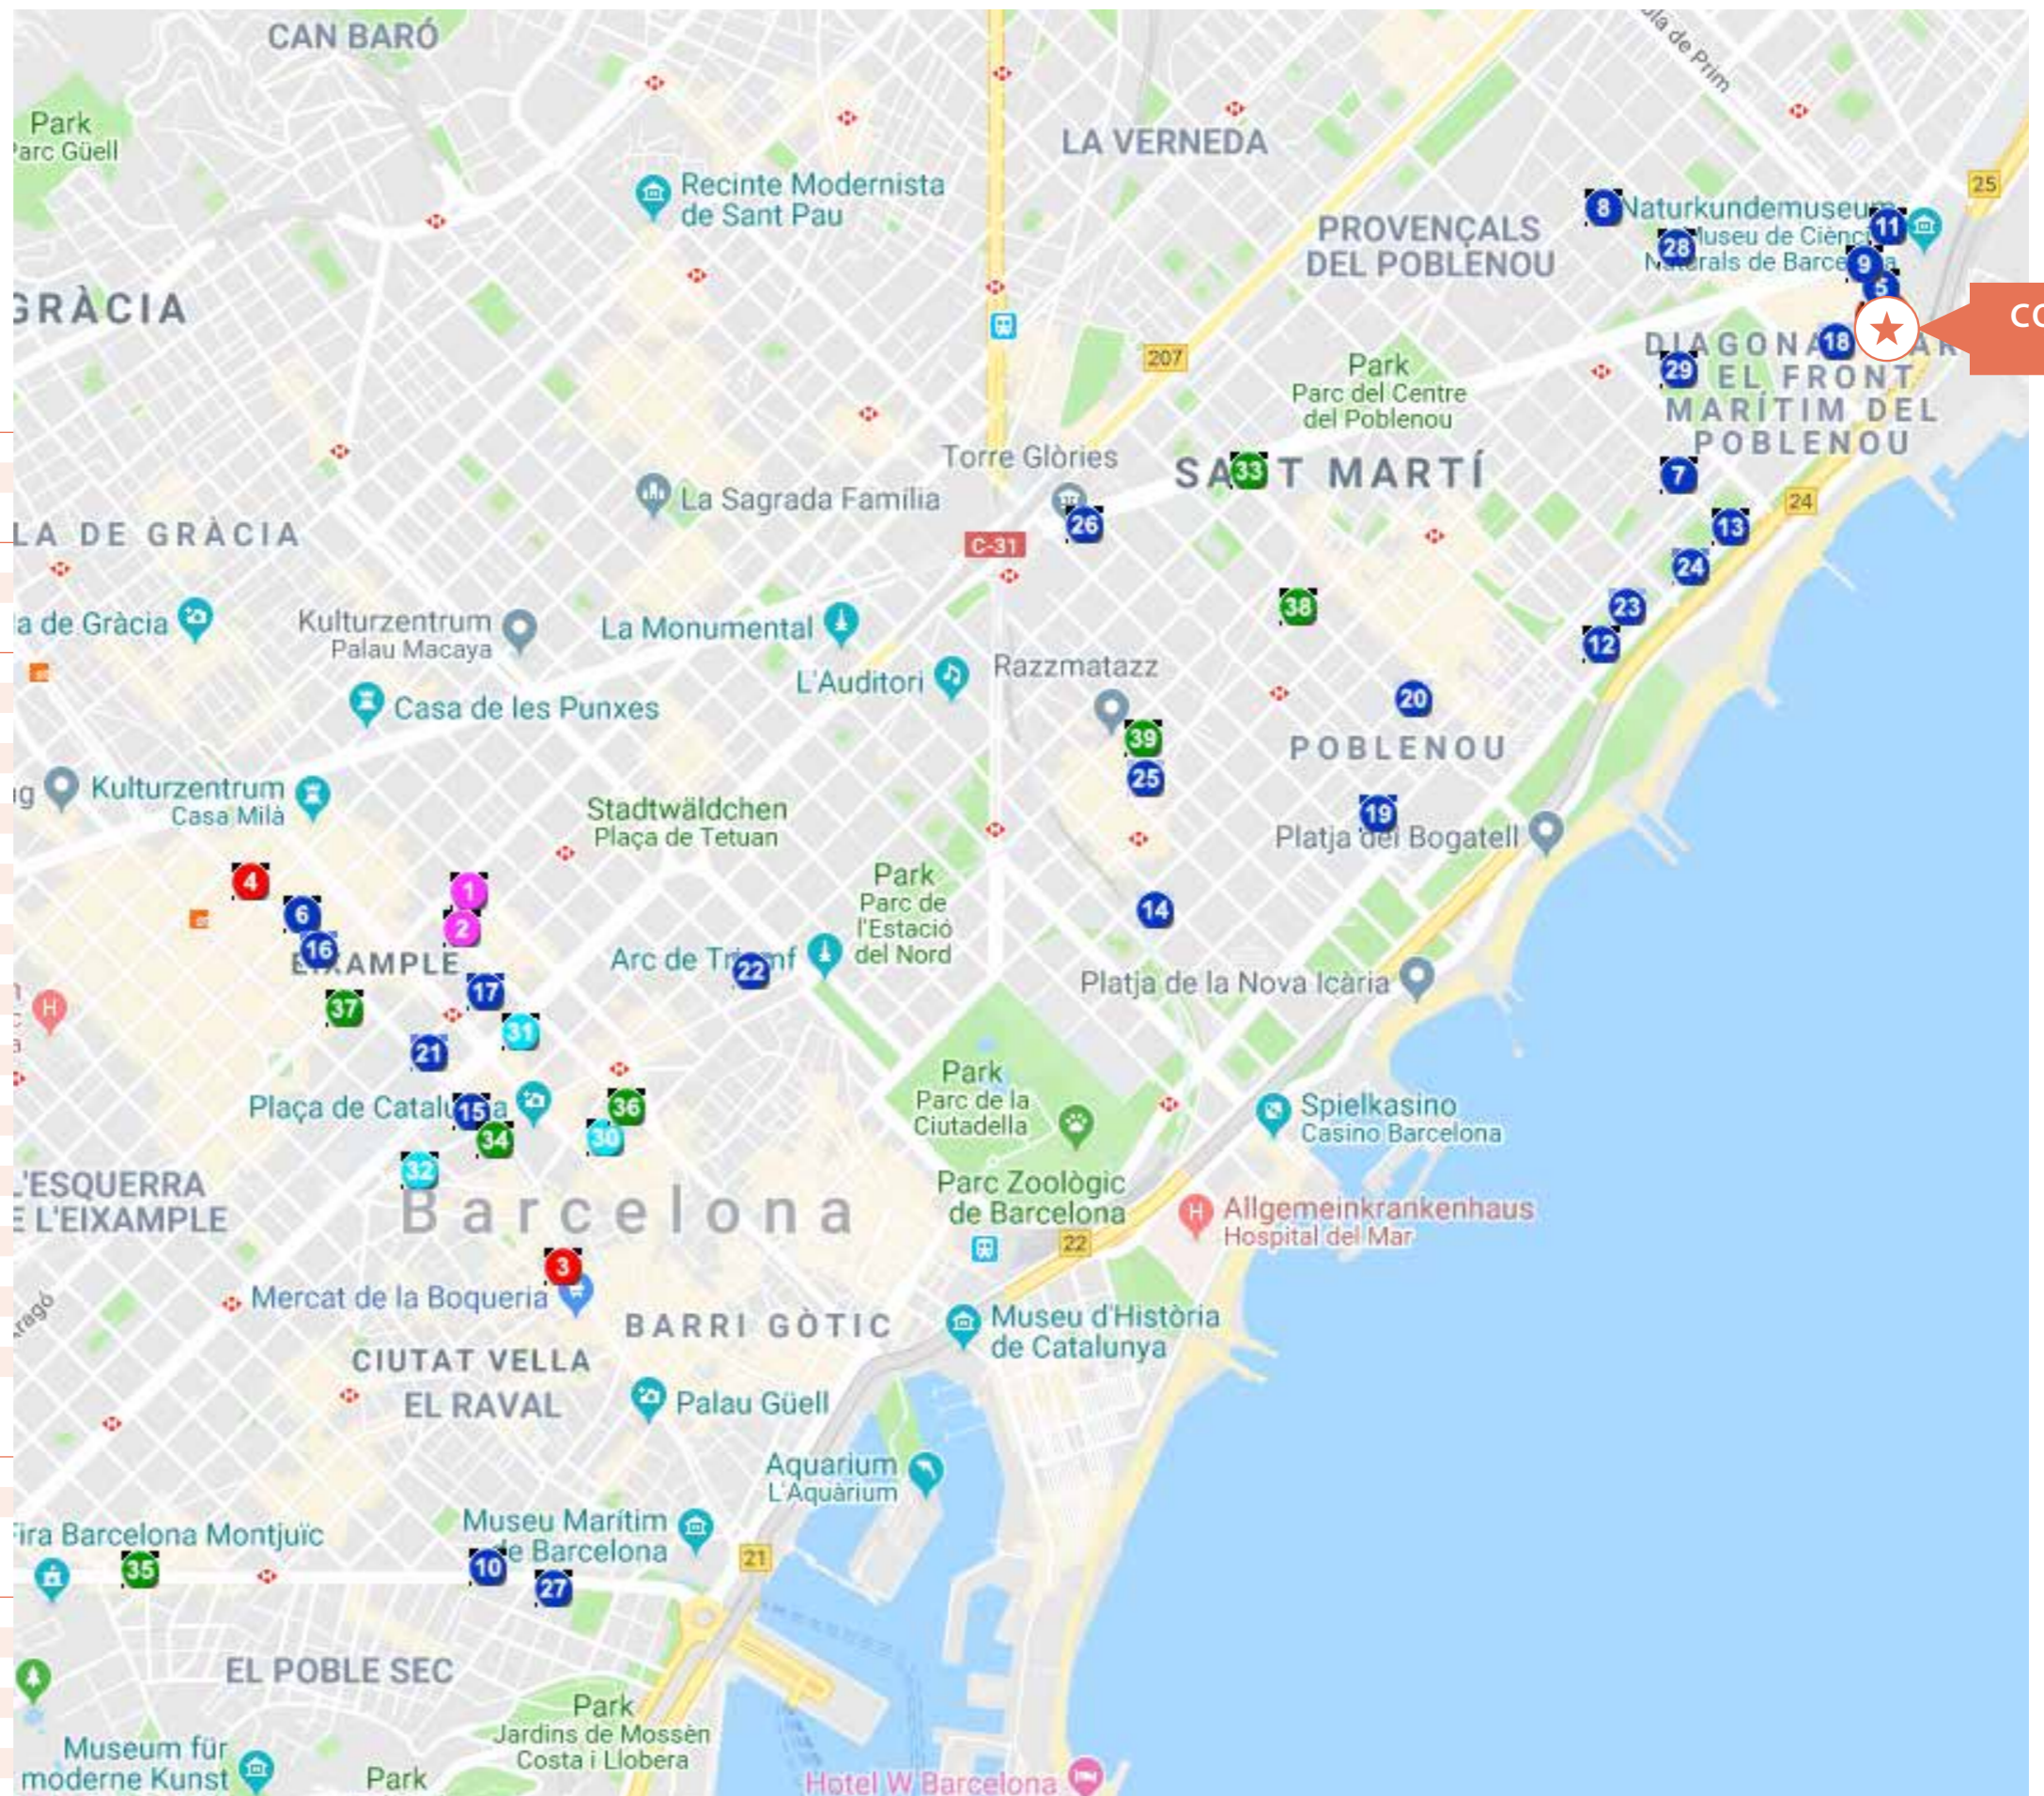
CAN BARÓ
Park
Parc Güell
LA VERNEDA
Recinte Modernista de Sant Pau
PROVENÇALS DEL POBLENOU
8 Naturkundemuseum
28 Museu de Ciències Naturals de Barcelona
11
9
5
25
GRÀCIA
207
DIAGONAL MAR
18
29
EL FRONT MARÍTIM DEL POBLENOU
CO
Park
Parc del Centre del Poblenou
Torre Glòries
SANT MARTÍ
33
7
LA DE GRÀCIA
La Sagrada Família
26
24
C-31
13
24
de Gràcia
Kulturzentrum Palau Macaya
La Monumental
38
23
12
L'Auditori
Razzmatazz
20
Casa de les Punxes
39
POBLENOU
25
Kulturzentrum Casa Milà
Stadtwäldchen Plaça de Tetuan
19
Platja del Bogatell
Park
Parc de l'Estació del Nord
4
1
6
2
16
14
EIXAMPLE
Arc de Triomf
22
Platja de la Nova Icària
37
17
31
21
Park
Parc de la Ciutadella
Plaça de Catalunya
15
36
Spielkasino
Casino Barcelona
34
30
32
L'ESQUERRA DE L'EIXAMPLE
Barcelona
Parc Zoològic de Barcelona
Allgemeinkrankenhaus
Hospital del Mar
22
3
Mercat de la Boqueria
BARRI GÒTIC
Museu d'Història de Catalunya
CIUTAT VELLA
EL RAVAL
Palau Güell
Aquarium
L'Aquàrium
Fira Barcelona Montjuïc
Museu Marítim de Barcelona
35
10
21
27
EL POBLE SEC
Park
Jardins de Mossèn Costa i Llobera
Museum für moderne Kunst
Park
Hotel W Barcelona